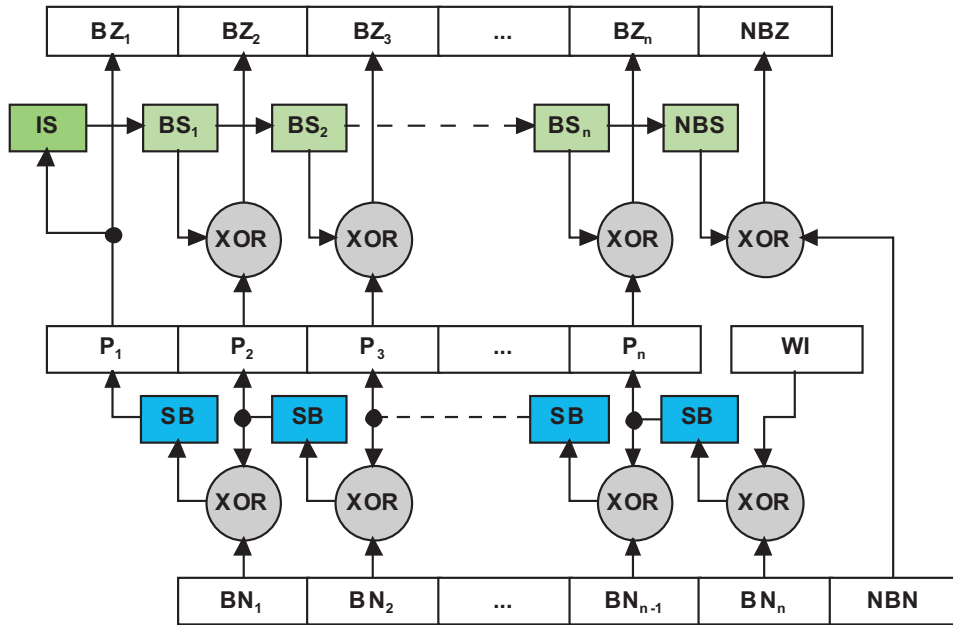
| $BZ_1$ | $BZ_2$ | $BZ_3$ | ... | $BZ_n$ | NBZ |
|---|---|---|---|---|---|

IS
$BS_1$
$BS_2$
$BS_n$
NBS

XOR
XOR
XOR
XOR

| $P_1$ | $P_2$ | $P_3$ | ... | $P_n$ |
|---|---|---|---|---|

WI

SB
SB
SB
SB

XOR
XOR
XOR
XOR

| $BN_1$ | $BN_2$ | ... | $BN_{n-1}$ | $BN_n$ | NBN |
|---|---|---|---|---|---|